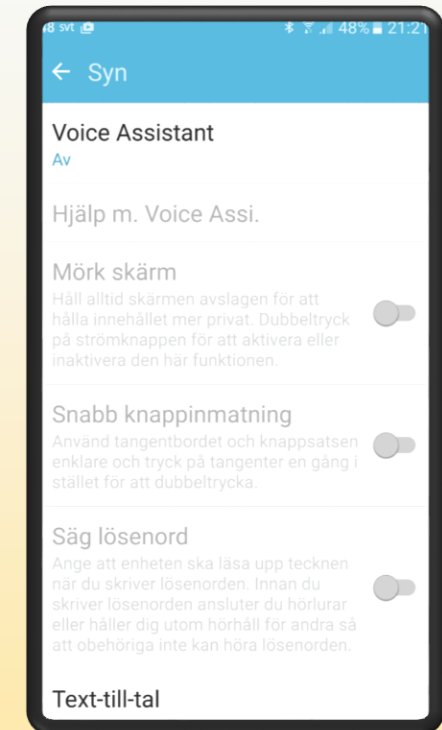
8 svt 48% 21:21

← Syn

Voice Assistant
Av

Hjälp m. Voice Assi.

Mörk skärm
Håll alltid skärmen avslagen för att hålla innehållet mer privat. Dubbeltryck på strömknappen för att aktivera eller inaktivera den här funktionen.

Snabb knappinmatning
Använd tangentbordet och knappsatsen enklare och tryck på tangenter en gång i stället för att dubbeltrycka.

Säg lösenord
Ange att enheten ska läsa upp tecknen när du skriver lösenorden. Innan du skriver lösenorden ansluter du hörlurar eller håller dig utom hörhåll för andra så att obehöriga inte kan höra lösenorden.

Text-till-tal